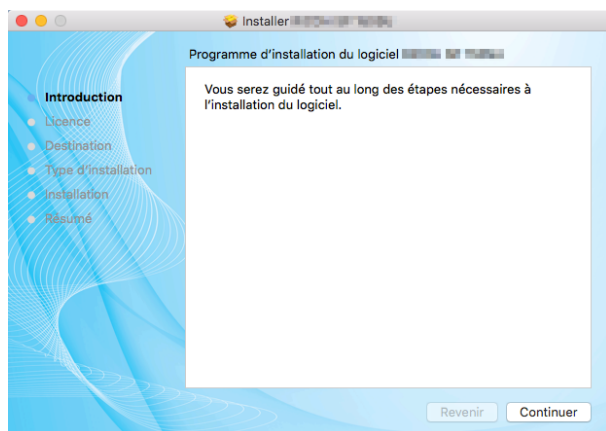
Installer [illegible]

Programme d'installation du logiciel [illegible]

Introduction
Licence
Destination
Type d'installation
Installation
Résumé

Vous serez guidé tout au long des étapes nécessaires à l'installation du logiciel.

Revenir
Continuer